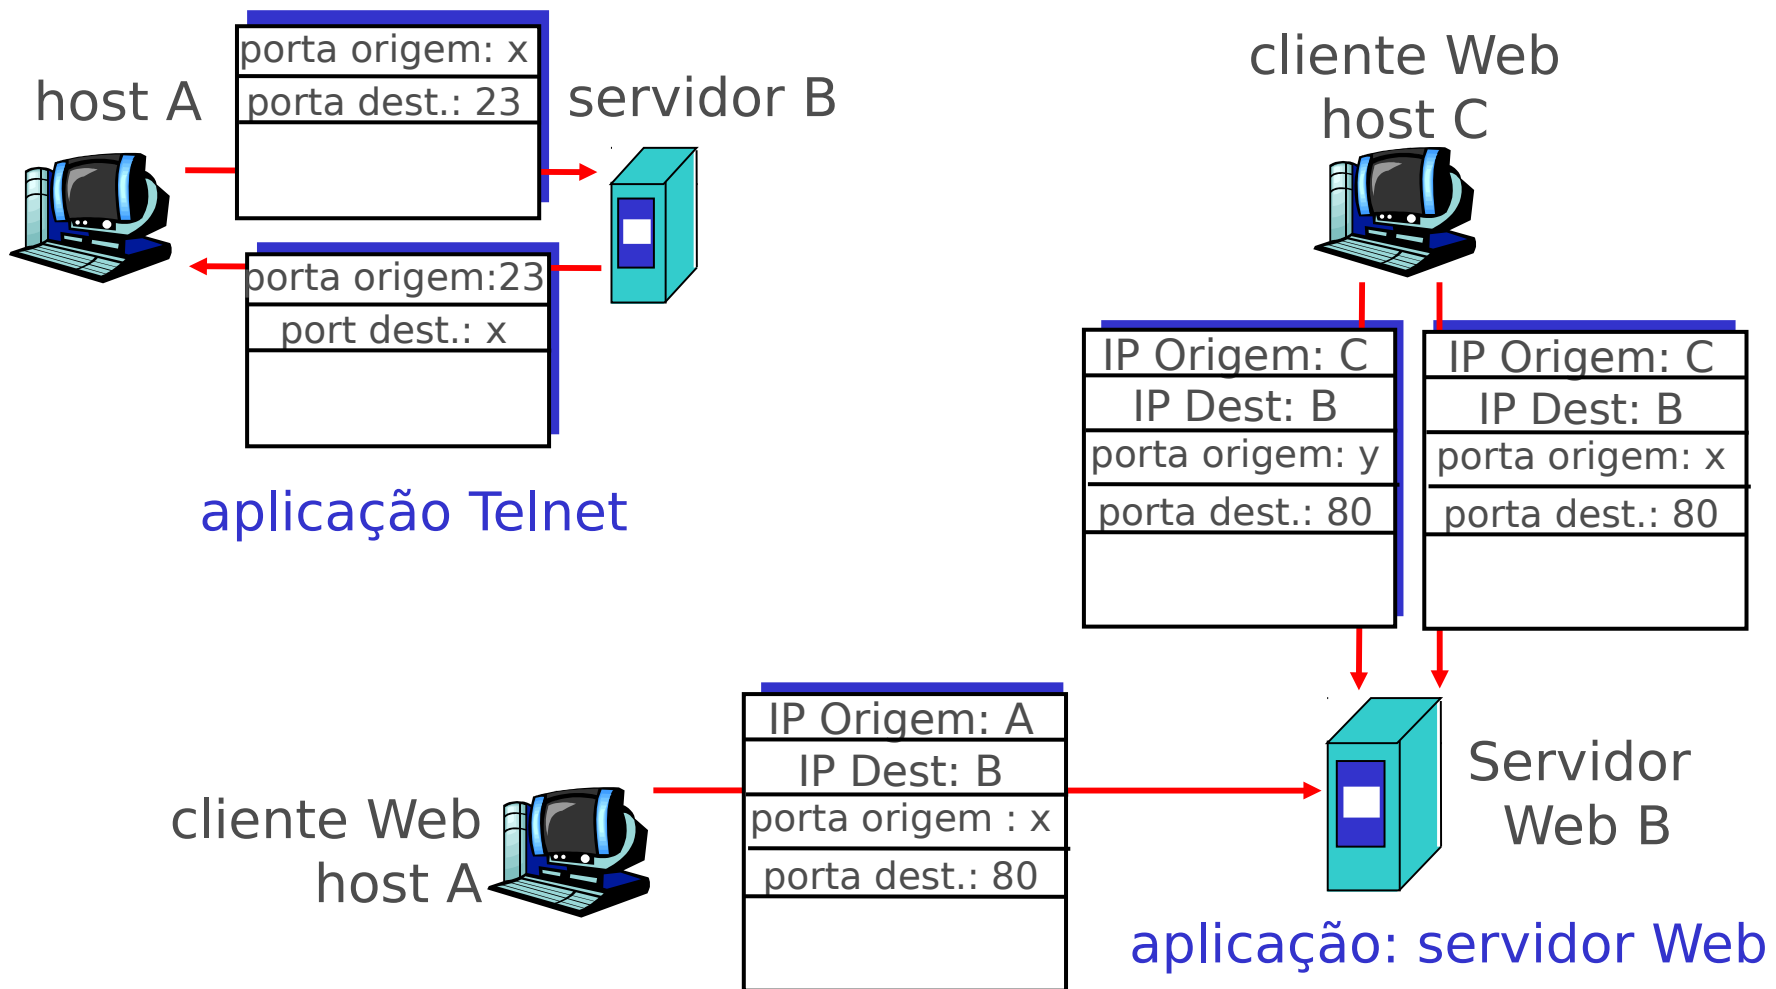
host A

porta origem: x
porta dest.: 23

servidor B

porta origem:23
port dest.: x

aplicação Telnet

cliente Web
host C

IP Origem: C
IP Dest: B
porta origem: y
porta dest.: 80

IP Origem: C
IP Dest: B
porta origem: x
porta dest.: 80

cliente Web
host A

IP Origem: A
IP Dest: B
porta origem : x
porta dest.: 80

Servidor
Web B

aplicação: servidor Web